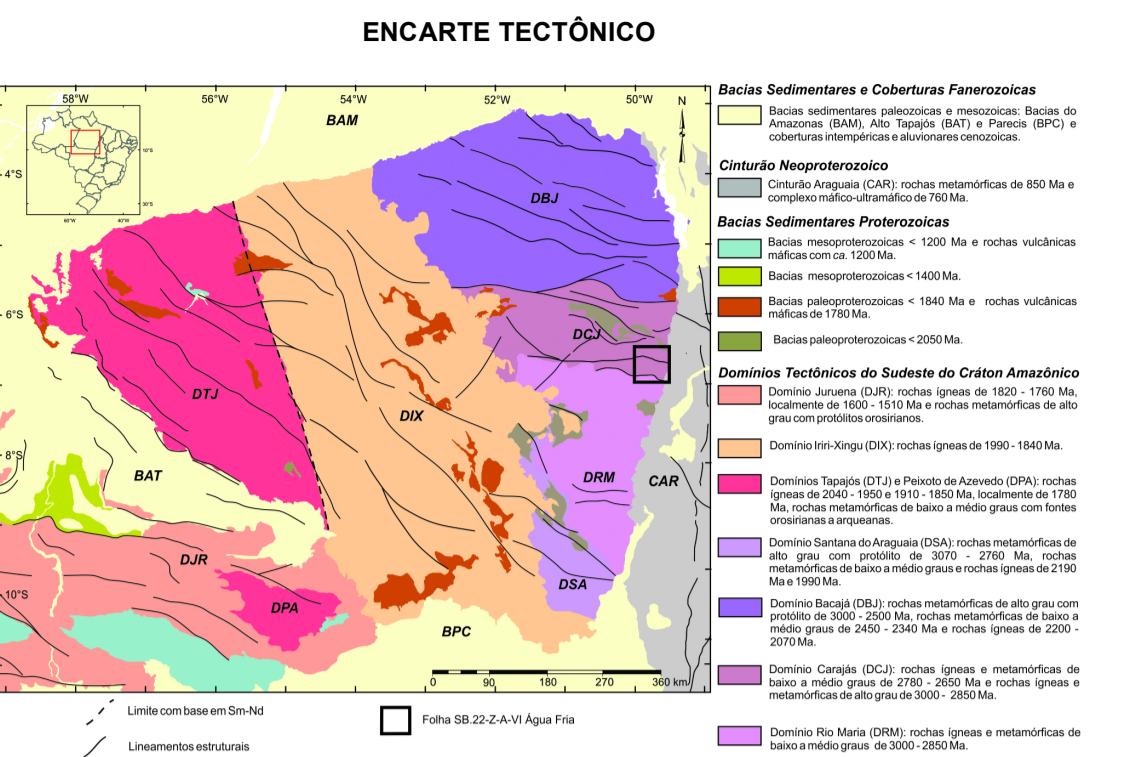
ENCARTE TECTÔNICO

58°W 56°W 54°W 52°W 50°W N

4°S
6°S
8°S
10°S

10°S
30°S
60°W 40°W

BAM
DBJ
DCJ
DTJ
DIX
DRM
CAR
BAT
DJR
DPA
DSA
BPC

0 90 180 270 360 km

Bacias Sedimentares e Coberturas Fanerozoicas

Bacias sedimentares paleozoicas e mesozoicas: Bacias do Amazonas (BAM), Alto Tapajós (BAT) e Parecis (BPC) e coberturas intempéricas e aluvionares cenozoicas.

Cinturão Neoproterozoico

Cinturão Araguaia (CAR): rochas metamórficas de 850 Ma e complexo máfico-ultramáfico de 760 Ma.

Bacias Sedimentares Proterozoicas

Bacias mesoproterozoicas < 1200 Ma e rochas vulcânicas máficas com ca. 1200 Ma.

Bacias mesoproterozoicas < 1400 Ma.

Bacias paleoproterozoicas < 1840 Ma e rochas vulcânicas máficas de 1780 Ma.

Bacias paleoproterozoicas < 2050 Ma.

Domínios Tectônicos do Sudeste do Cráton Amazônico

Domínio Juruena (DJR): rochas ígneas de 1820 - 1760 Ma, localmente de 1600 - 1510 Ma e rochas metamórficas de alto grau com protólitos orosirianos.

Domínio Iriri-Xingu (DIX): rochas ígneas de 1990 - 1840 Ma.

Domínios Tapajós (DTJ) e Peixoto de Azevedo (DPA): rochas ígneas de 2040 - 1950 e 1910 - 1850 Ma, localmente de 1780 Ma, rochas metamórficas de baixo a médio graus com fontes orosirianas a arqueanas.

Domínio Santana do Araguaia (DSA): rochas metamórficas de alto grau com protólito de 3070 - 2760 Ma, rochas metamórficas de baixo a médio graus e rochas ígneas de 2190 Ma e 1990 Ma.

Domínio Bacajá (DBJ): rochas metamórficas de alto grau com protólito de 3000 - 2500 Ma, rochas metamórficas de baixo a médio graus de 2450 - 2340 Ma e rochas ígneas de 2200 - 2070 Ma.

Domínio Carajás (DCJ): rochas ígneas e metamórficas de baixo a médio graus de 2780 - 2650 Ma e rochas ígneas e metamórficas de alto grau de 3000 - 2850 Ma.

Domínio Rio Maria (DRM): rochas ígneas e metamórficas de baixo a médio graus de 3000 - 2850 Ma.

Limite com base em Sm-Nd

Lineamentos estruturais

Folha SB.22-Z-A-VI Água Fria